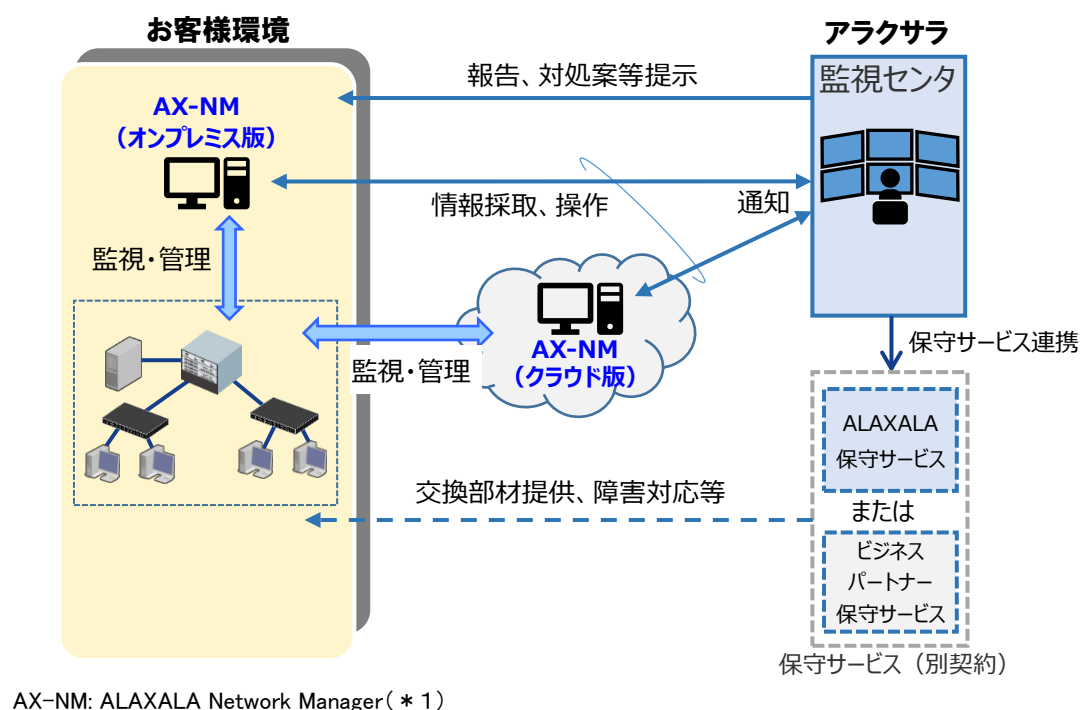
お客様環境

アラクサラ

報告、対処案等提示

監視センタ

AX-NM
（オンプレミス版）

情報採取、操作

通知

監視・管理

AX-NM
（クラウド版）

監視・管理

保守サービス連携

ALAXALA
保守サービス

交換部材提供、障害対応等

または

ビジネス
パートナー
保守サービス

保守サービス（別契約）

AX-NM: ALAXALA Network Manager（＊1）